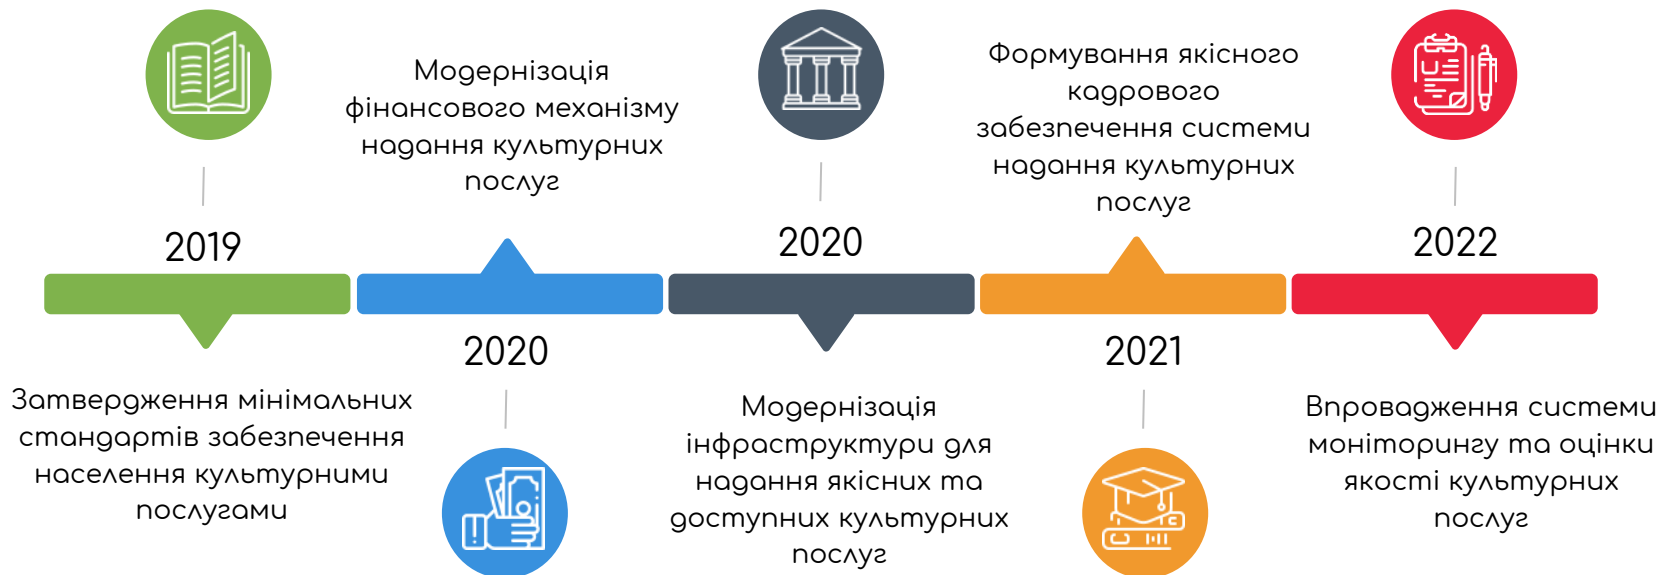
2019

Затвердження мінімальних стандартів забезпечення населення культурними послугами

Модернізація фінансового механізму надання культурних послуг

2020

2020

Модернізація інфраструктури для надання якісних та доступних культурних послуг

Формування якісного кадрового забезпечення системи надання культурних послуг

2021

2022

Впровадження системи моніторингу та оцінки якості культурних послуг